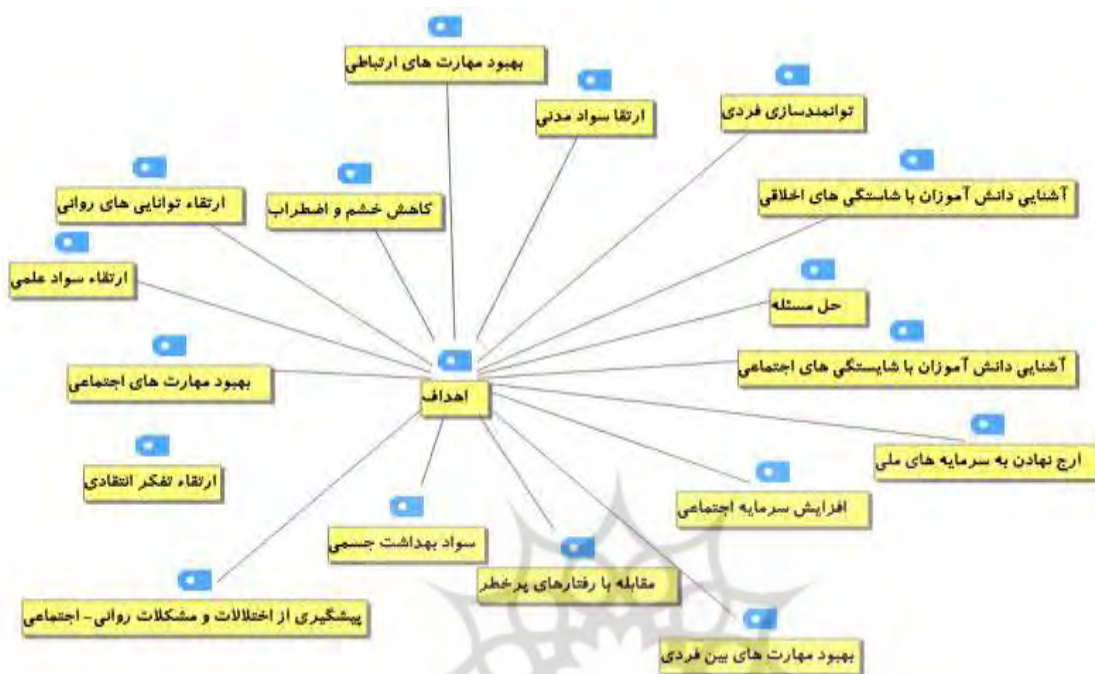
بهبود مهارت های ارتباطی

ارتقا سواد مدنی

توانمندسازی فردی

ارتقاء توانایی های روانی

کاهش خشم و اضطراب

آشنایی دانش آموزان با شایستگی های اخلاقی

ارتقاء سواد علمی

حل مسئله

آشنایی دانش آموزان با شایستگی های اجتماعی

بهبود مهارت های اجتماعی

اهداف

ارج نهادن به سرمایه های ملی

ارتقاء تفکر انتقادی

افزایش سرمایه اجتماعی

سواد بهداشت جسمی

مقابله با رفتارهای پرخطر

پیشگیری از اختلالات و مشکلات روانی - اجتماعی

بهبود مهارت های بین فردی